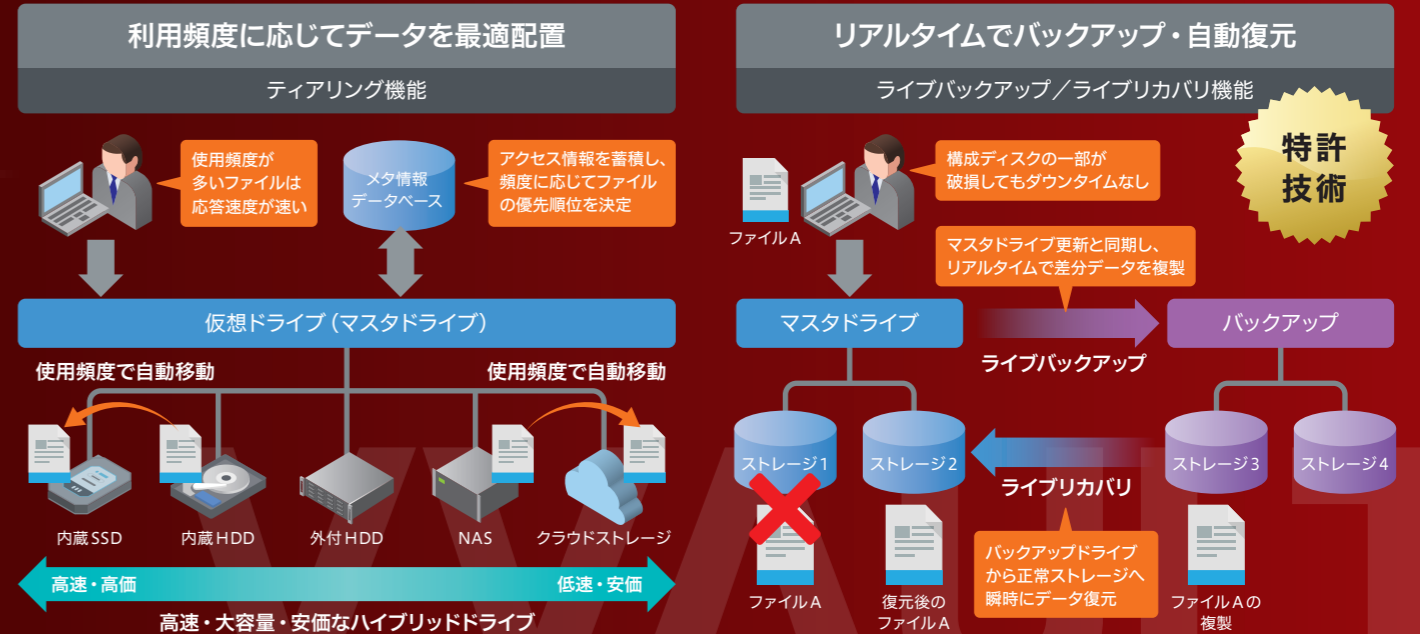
利用頻度に応じてデータを最適配置

ティアリング機能

使用頻度が多いファイルは応答速度が速い

メタ情報データベース

アクセス情報を蓄積し、頻度に応じてファイルの優先順位を決定

仮想ドライブ（マスタドライブ）

使用頻度で自動移動

使用頻度で自動移動

内蔵SSD

内蔵HDD

外付HDD

NAS

クラウドストレージ

高速・高価

低速・安価

高速・大容量・安価なハイブリッドドライブ

リアルタイムでバックアップ・自動復元

ライブバックアップ／ライブリカバリ機能

特許技術

ファイルA

構成ディスクの一部が破損してもダウンタイムなし

マスタドライブ更新と同期し、リアルタイムで差分データを複製

マスタドライブ

ライブバックアップ

バックアップ

ストレージ1

ストレージ2

ライブリカバリ

ストレージ3

ストレージ4

ファイルA

復元後のファイルA

バックアップドライブから正常ストレージへ瞬時にデータ復元

ファイルAの複製